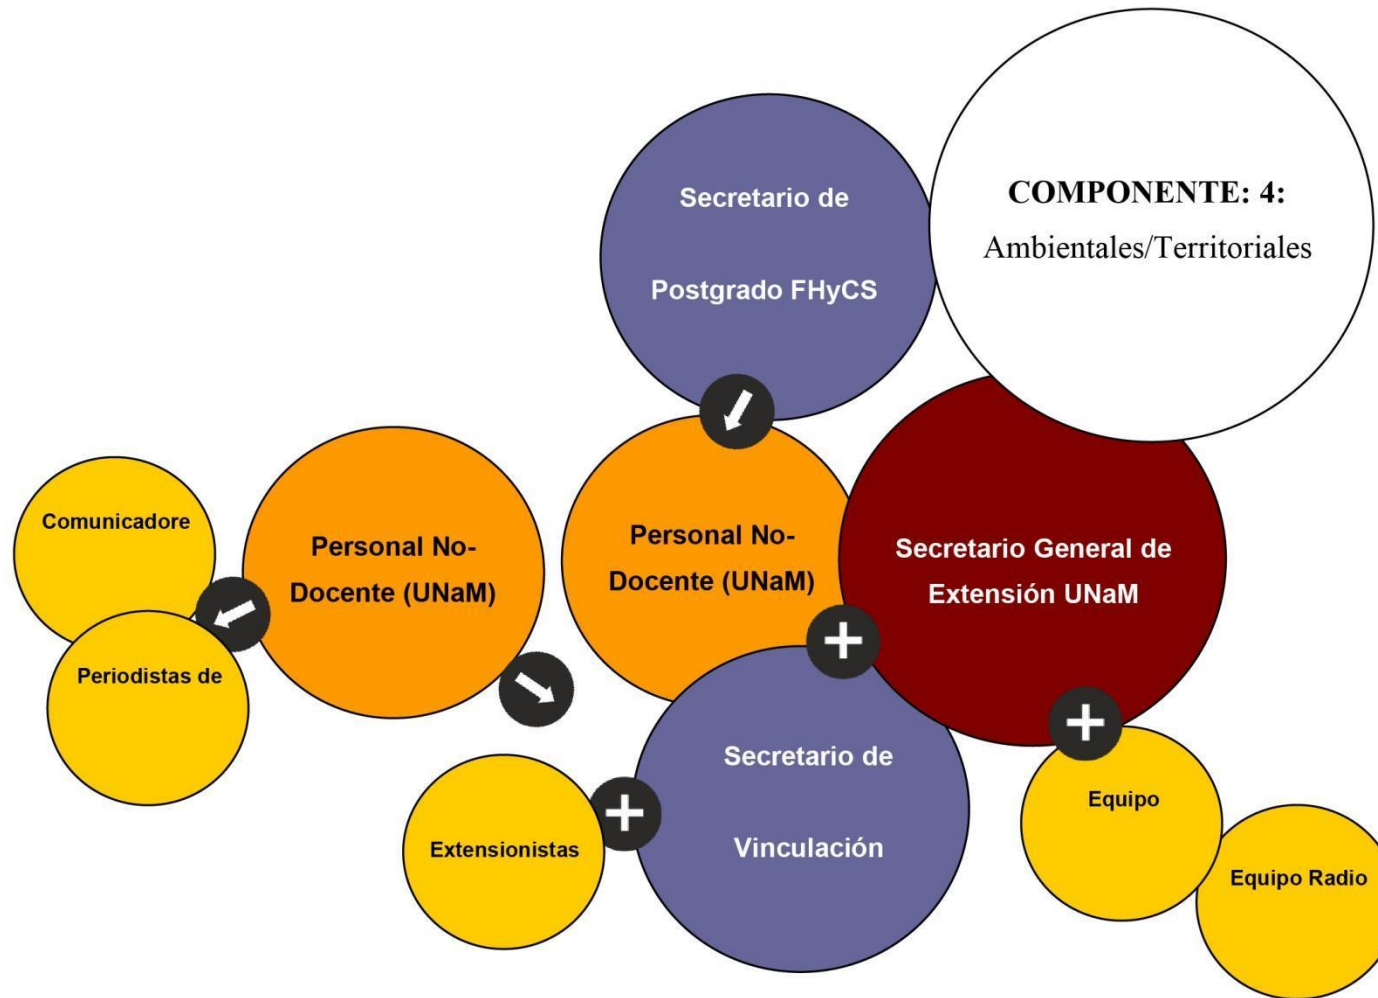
COMPONENTE: 4:
Ambientales/Territoriales

Secretario de Postgrado FHyCS

Personal No-Docente (UNaM)

Secretario General de Extensión UNaM

Comunicadore

Personal No-Docente (UNaM)

Periodistas de

Secretario de Vinculación

Extensionistas

Equipo

Equipo Radio